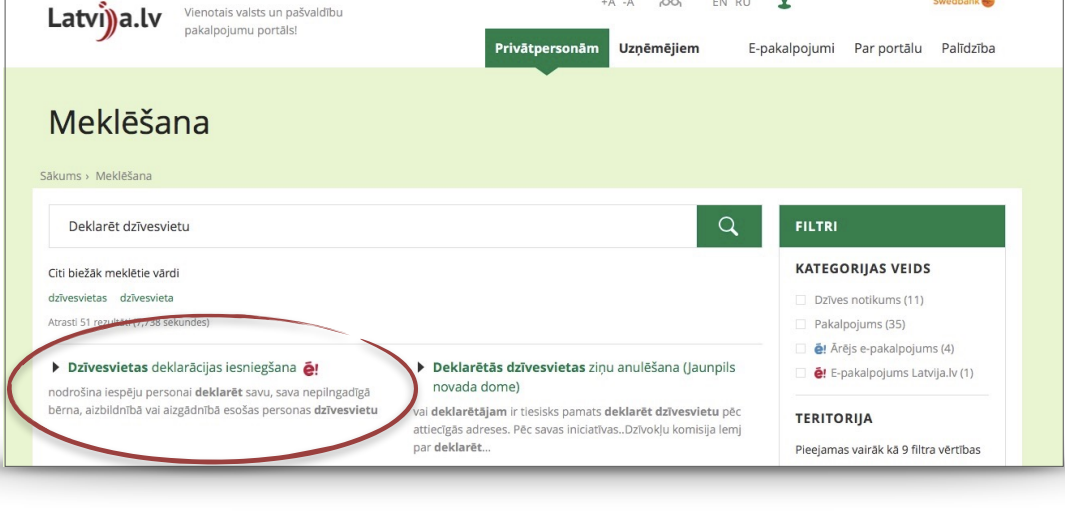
Latvija.lv Vienotais valsts un pašvaldību pakalpojumu portāls!

+A -A EN RU

Swedbank

Privātpersonām Uzņēmējiem E-pakalpojumi Par portālu Palīdzība

Meklēšana

Sākums › Meklēšana

Deklarēt dzīvesvietu

Citi biežāk meklētie vārdi

dzīvesvietas dzīvesvieta

Atrasti 51 rezultāti (7,738 sekundes)

Dzīvesvietas deklarācijas iesniegšana ē!

nodrošina iespēju personai deklarēt savu, sava nepilngadīgā bērna, aizbildnībā vai aizgādnībā esošas personas dzīvesvietu

Deklarētās dzīvesvietas ziņu anulēšana (Jaunpils novada dome)

vai deklarētājam ir tiesisks pamats deklarēt dzīvesvietu pēc attiecīgās adreses. Pēc savas iniciatīvas..Dzīvokļu komisija lemj par deklarēt...

FILTRI

KATEGORIJAS VEIDS

Dzīves notikums (11)

Pakalpojums (35)

ē! Ārējs e-pakalpojums (4)

ē! E-pakalpojums Latvija.lv (1)

TERITORIJA

Pieejamas vairāk kā 9 filtra vērtības